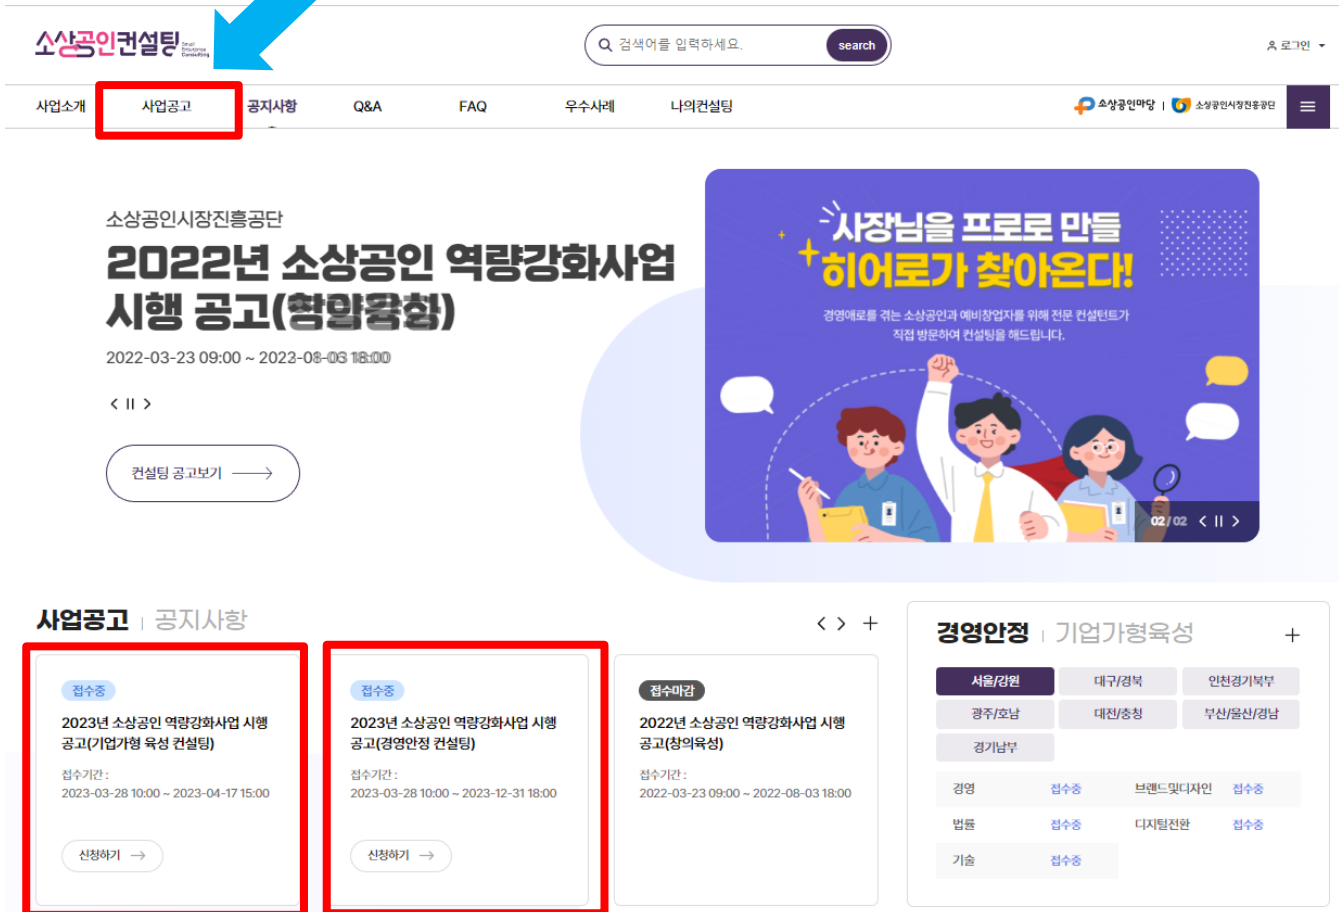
소상공인컨설팅 Small Enterprise Consulting

검색어를 입력하세요. search

로그인

사업소개 사업공고 공지사항 Q&A FAQ 우수사례 나의컨설팅

소상공인마당 | 소상공인시장진흥공단

소상공인시장진흥공단

2022년 소상공인 역량강화사업 시행 공고(창의육성)

2022-03-23 09:00 ~ 2022-08-03 18:00

컨설팅 공고보기

사장님을 프로로 만들 히어로가 찾아온다!

경영애로를 겪는 소상공인과 예비창업자를 위해 전문 컨설턴트가 직접 방문하여 컨설팅을 해드립니다.

02 / 02

사업공고 | 공지사항

접수중
2023년 소상공인 역량강화사업 시행 공고(기업가형 육성 컨설팅)
접수기간 :
2023-03-28 10:00 ~ 2023-04-17 15:00
신청하기

접수중
2023년 소상공인 역량강화사업 시행 공고(경영안정 컨설팅)
접수기간 :
2023-03-28 10:00 ~ 2023-12-31 18:00
신청하기

접수마감
2022년 소상공인 역량강화사업 시행 공고(창의육성)
접수기간 :
2022-03-23 09:00 ~ 2022-08-03 18:00

경영안정 | 기업가형육성

| 서울/강원 | 대구/경북 | 인천경기북부 |
|---|---|---|
| 광주/호남 | 대전/충청 | 부산/울산/경남 |
| 경기남부 | | |

| 경영 | 접수중 | 브랜드및디자인 | 접수중 |
|---|---|---|---|
| 법률 | 접수중 | 디지털전환 | 접수중 |
| 기술 | 접수중 | | |